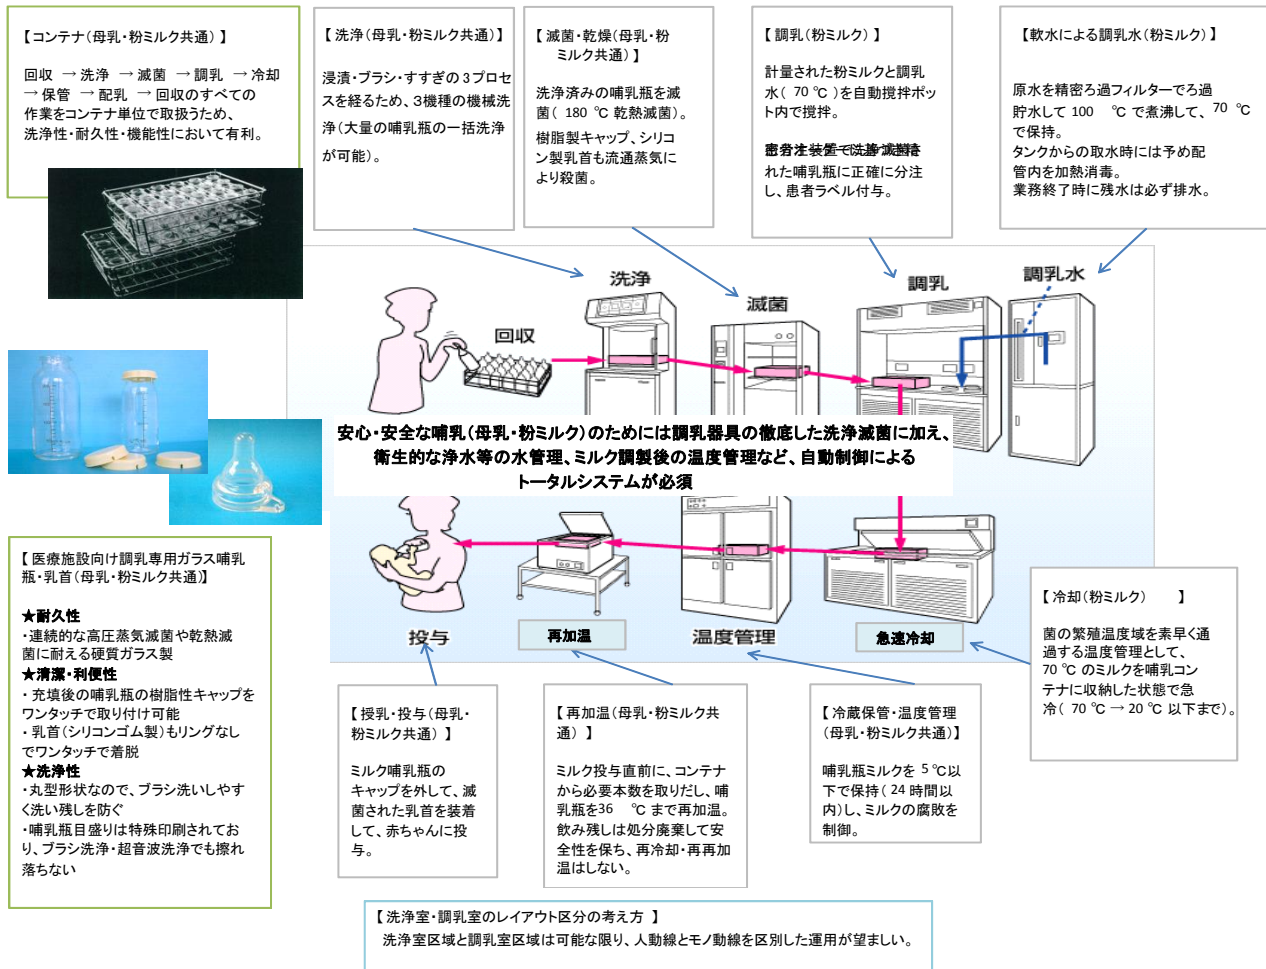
【コンテナ(母乳・粉ミルク共通)】

回収 → 洗浄 → 滅菌 → 調乳 → 冷却 → 保管 → 配乳 → 回収のすべての作業をコンテナ単位で取扱うため、洗浄性・耐久性・機能性において有利。

【洗浄(母乳・粉ミルク共通)】

浸漬・ブラシ・すすぎの3プロセスを経るため、3機種の機械洗浄(大量の哺乳瓶の一括洗浄が可能)。

【滅菌・乾燥(母乳・粉ミルク共通)】

洗浄済みの哺乳瓶を滅菌( 180 ℃ 乾熱滅菌)。
樹脂製キャップ、シリコン製乳首も流通蒸気により殺菌。

【調乳(粉ミルク)】

計量された粉ミルクと調乳水( 70 ℃ )を自動撹拌ポット内で撹拌。

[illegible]
れた哺乳瓶に正確に分注し、患者ラベル付与。

【軟水による調乳水(粉ミルク)】

原水を精密ろ過フィルターでろ過
貯水して 100 ℃ で煮沸して、70 ℃ で保持。
タンクからの取水時には予め配管内を加熱消毒。
業務終了時に残水は必ず排水。

洗浄
滅菌
調乳
調乳水
回収

安心・安全な哺乳(母乳・粉ミルク)のためには調乳器具の徹底した洗浄滅菌に加え、衛生的な浄水等の水管理、ミルク調製後の温度管理など、自動制御によるトータルシステムが必須

投与
再加温
温度管理
急速冷却

【医療施設向け調乳専用ガラス哺乳瓶・乳首(母乳・粉ミルク共通)】

★耐久性
・連続的な高圧蒸気滅菌や乾熱滅菌に耐える硬質ガラス製
★清潔・利便性
・充填後の哺乳瓶の樹脂性キャップをワンタッチで取り付け可能
・乳首(シリコンゴム製)もリングなしでワンタッチで着脱
★洗浄性
・丸型形状なので、ブラシ洗いしやすく洗い残しを防ぐ
・哺乳瓶目盛りは特殊印刷されており、ブラシ洗浄・超音波洗浄でも擦れ落ちない

【授乳・投与(母乳・粉ミルク共通)】

ミルク哺乳瓶のキャップを外して、滅菌された乳首を装着して、赤ちゃんに投与。

【再加温(母乳・粉ミルク共通)】

ミルク投与直前に、コンテナから必要本数を取りだし、哺乳瓶を36 ℃ まで再加温。
飲み残しは処分廃棄して安全性を保ち、再冷却・再再加温はしない。

【冷蔵保管・温度管理(母乳・粉ミルク共通)】

哺乳瓶ミルクを 5 ℃以下で保持( 24 時間以内)し、ミルクの腐敗を制御。

【冷却(粉ミルク) 】

菌の繁殖温度域を素早く通過する温度管理として、70 ℃ のミルクを哺乳コンテナに収納した状態で急冷( 70 ℃ → 20 ℃ 以下まで)。

【洗浄室・調乳室のレイアウト区分の考え方 】
洗浄室区域と調乳室区域は可能な限り、人動線とモノ動線を区別した運用が望ましい。